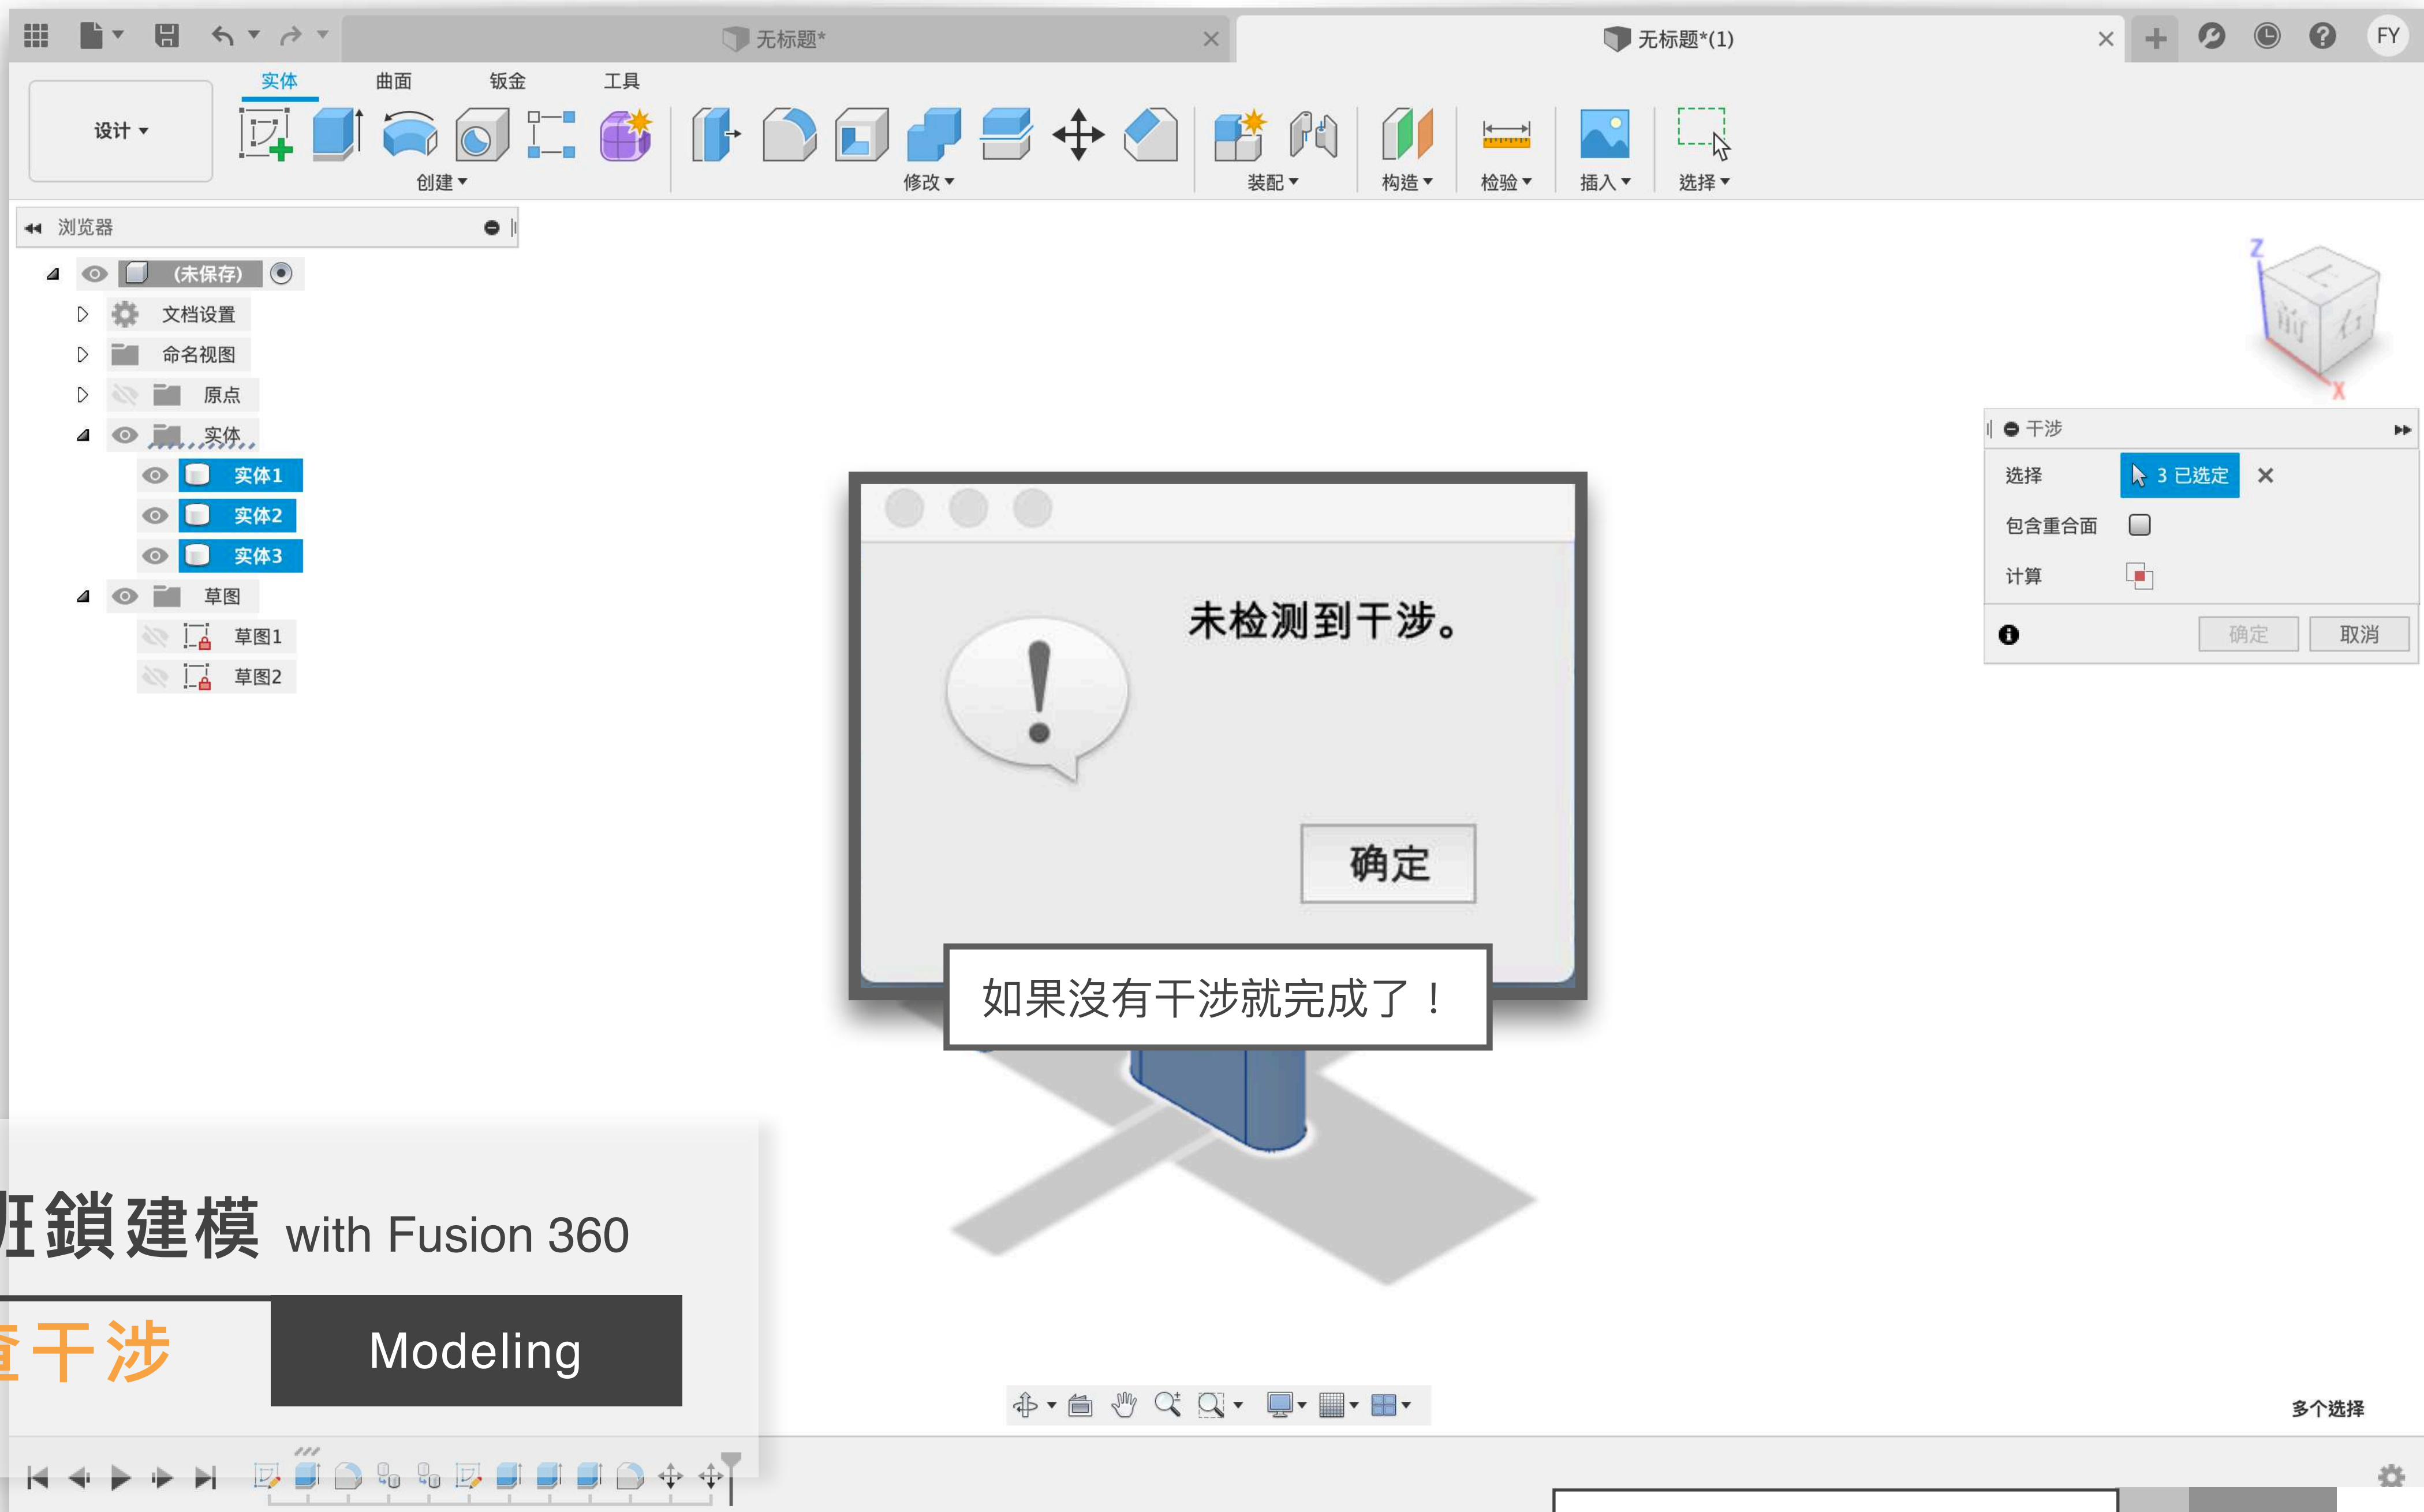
无标题*

无标题*(1)

FY

设计 ▾

实体 曲面 钣金 工具

创建 ▾

修改 ▾

装配 ▾

构造 ▾

检验 ▾

插入 ▾

选择 ▾

浏览器

(未保存)

文档设置

命名视图

原点

实体

实体1

实体2

实体3

草图

草图1

草图2

上

前

右

Z

X

干涉

选择

3 已选定

包含重合面

计算

确定

取消

未检测到干涉。

确定

如果没有干涉就完成了！

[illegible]鎖建模 with Fusion 360

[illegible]干涉

Modeling

多个选择